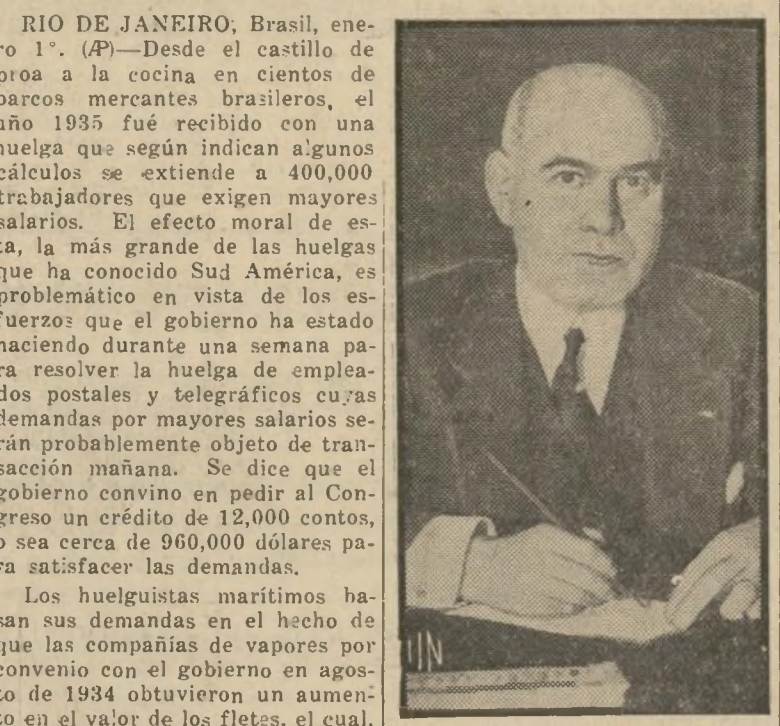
RIO DE JANEIRO, Brasil, enero 1°. (AP)—Desde el castillo de proa a la cocina en cientos de barcos mercantes brasileros, el año 1935 fué recibido con una huelga que según indican algunos cálculos se extiende a 400,000 trabajadores que exigen mayores salarios. El efecto moral de esta, la más grande de las huelgas que ha conocido Sud América, es problemático en vista de los esfuerzos que el gobierno ha estado haciendo durante una semana para resolver la huelga de empleados postales y telegráficos cuyas demandas por mayores salarios serán probablemente objeto de transacción mañana. Se dice que el gobierno convino en pedir al Congreso un crédito de 12,000 contos, o sea cerca de 960,000 dólares para satisfacer las demandas.

Los huelguistas marítimos basan sus demandas en el hecho de que las compañías de vapores por convenio con el gobierno en agosto de 1934 obtuvieron un aumento en el valor de los fletes, el cual,

IN